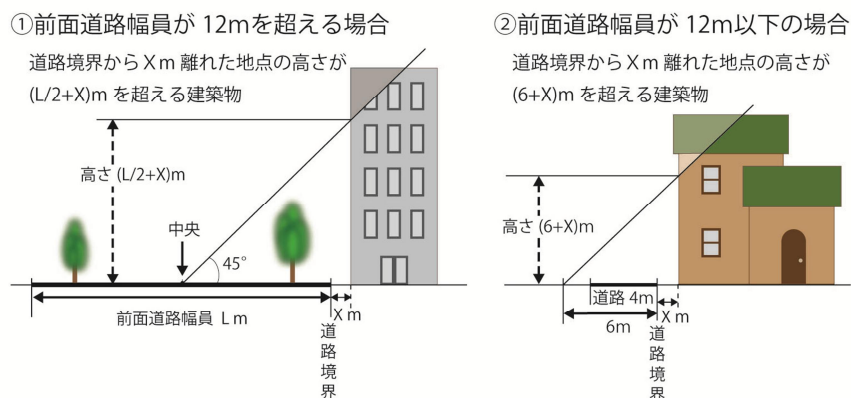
①前面道路幅員が 12mを超える場合

道路境界からＸｍ 離れた地点の高さが (L/2+X)m を超える建築物

高さ (L/2+X)m

中央

45°

前面道路幅員 Ｌｍ

Ｘｍ

道路境界

②前面道路幅員が 12m以下の場合

道路境界からＸｍ 離れた地点の高さが (6+X)m を超える建築物

高さ (6+X)m

道路 4m

6m

Ｘｍ

道路境界